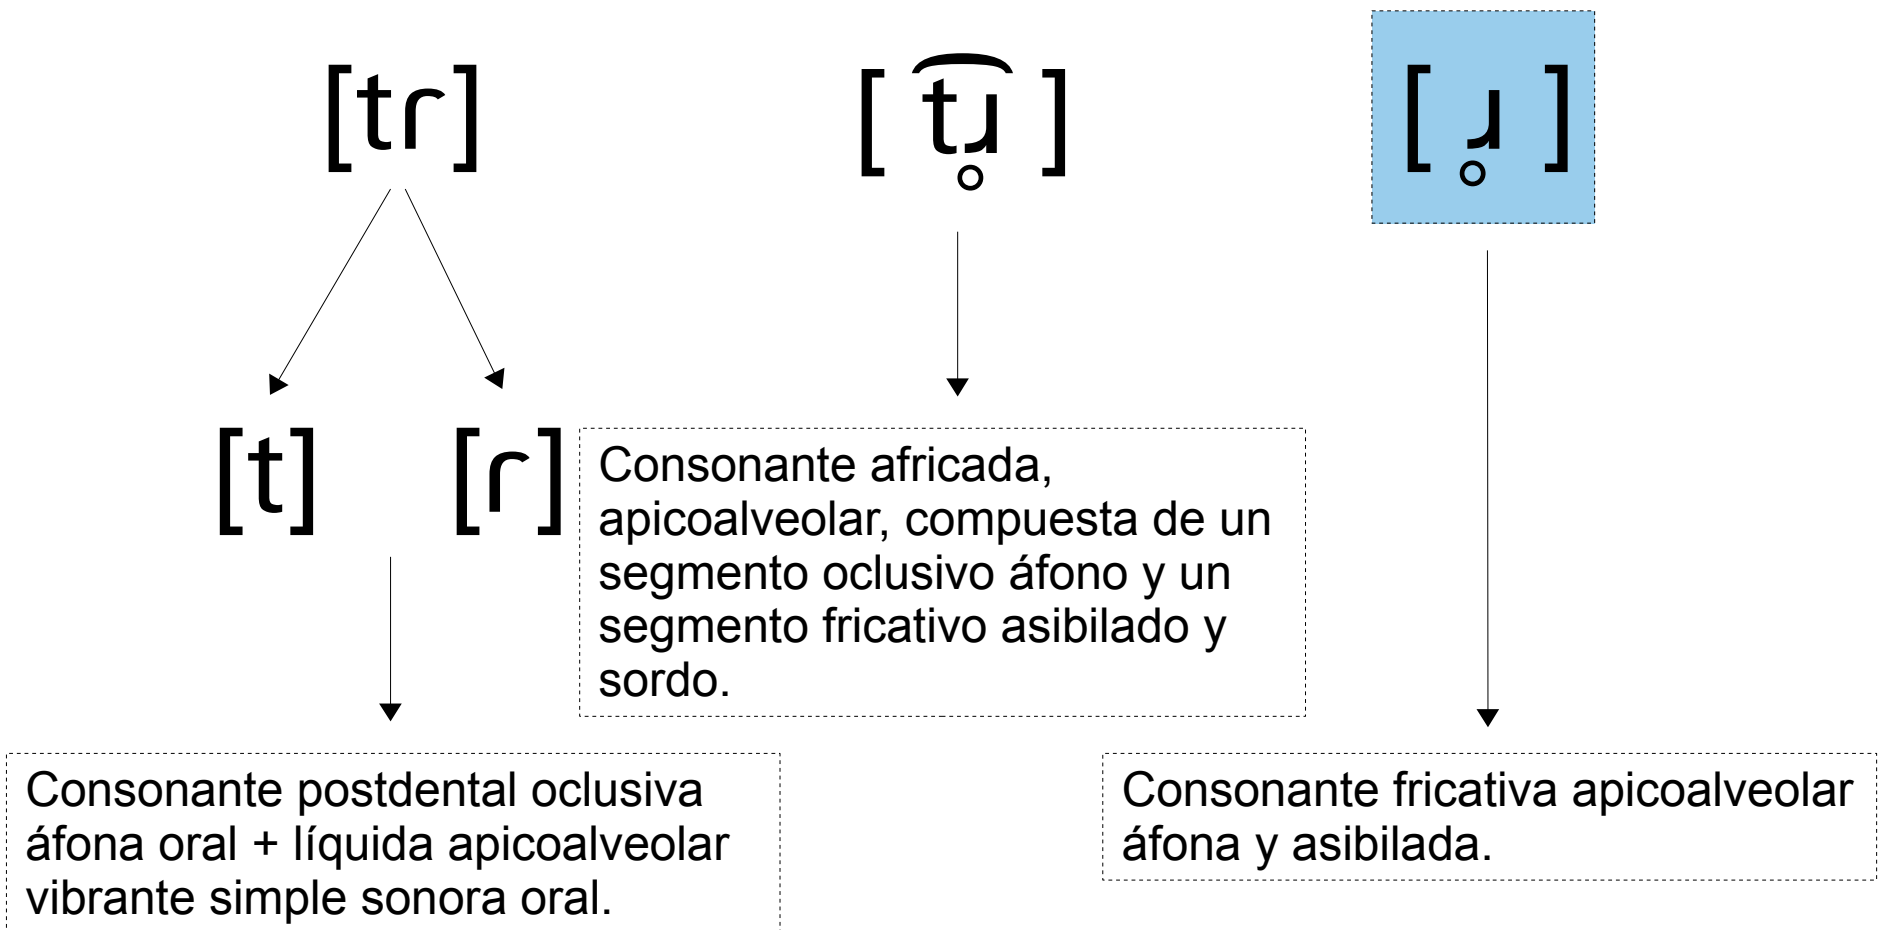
[tɾ]

[ t͡ɹ̥ ]

[ ɹ̥ ]

[t]

[ɾ]

Consonante africada, apicoalveolar, compuesta de un segmento oclusivo áfono y un segmento fricativo asibilado y sordo.

Consonante postdental oclusiva áfona oral + líquida apicoalveolar vibrante simple sonora oral.

Consonante fricativa apicoalveolar áfona y asibilada.